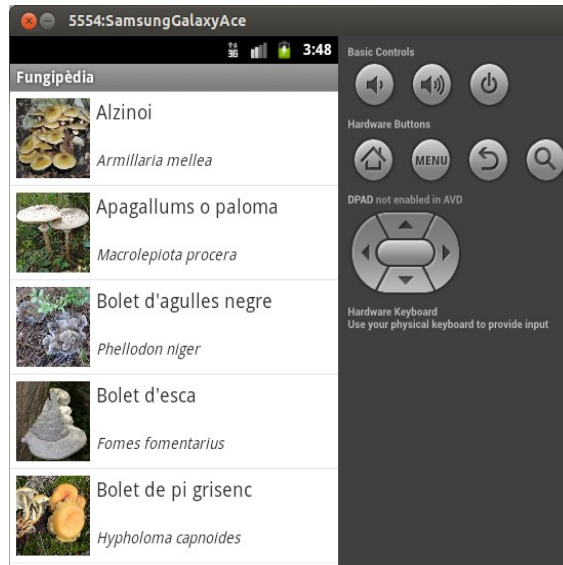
5554:SamsungGalaxyAce

3:48

Fungipèdia

Alzinoi

Armillaria mellea

Apagallums o paloma

Macrolepiota procera

Bolet d'agulles negre

Phellodon niger

Bolet d'esca

Fomes fomentarius

Bolet de pi grisenc

Hypholoma capnoides

Basic Controls

Hardware Buttons

MENU

DPAD not enabled in AVD

Hardware Keyboard
Use your physical keyboard to provide input